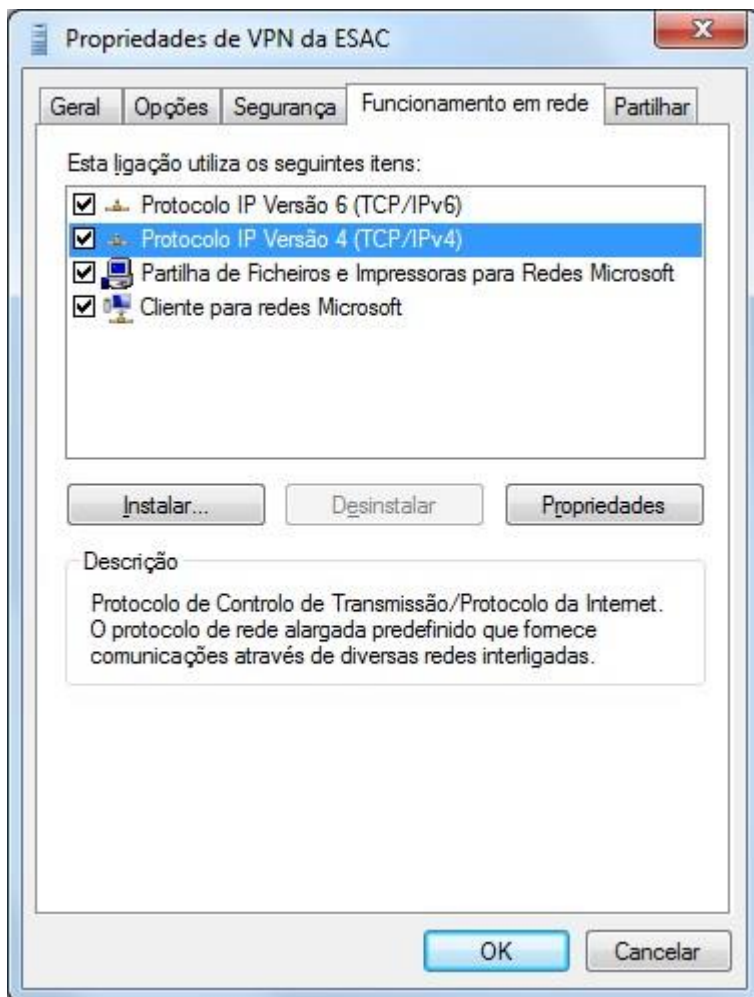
Propriedades de VPN da ESAC

Geral | Opções | Segurança | Funcionamento em rede | Partilhar

Esta ligação utiliza os seguintes itens:

☑ Protocolo IP Versão 6 (TCP/IPv6)
☑ Protocolo IP Versão 4 (TCP/IPv4)
☑ Partilha de Ficheiros e Impressoras para Redes Microsoft
☑ Cliente para redes Microsoft

Instalar... | Desinstalar | Propriedades

Descrição

Protocolo de Controlo de Transmissão/Protocolo da Internet. O protocolo de rede alargada predefinido que fornece comunicações através de diversas redes interligadas.

OK | Cancelar